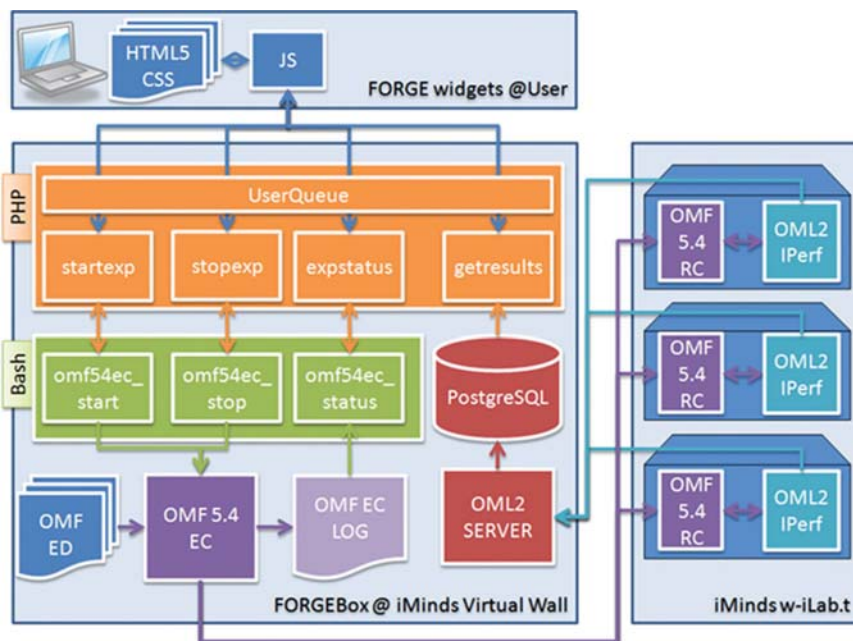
HTML5
CSS

JS

FORGE widgets @User

PHP

UserQueue

startexp

stopexp

expstatus

getresults

Bash

omf54ec_start

omf54ec_stop

omf54ec_status

PostgreSQL

OMF ED

OMF 5.4 EC

OMF EC LOG

OML2 SERVER

FORGEBox @ iMinds Virtual Wall

OMF 5.4 RC

OML2 IPerf

OMF 5.4 RC

OML2 IPerf

OMF 5.4 RC

OML2 IPerf

iMinds w-iLab.t